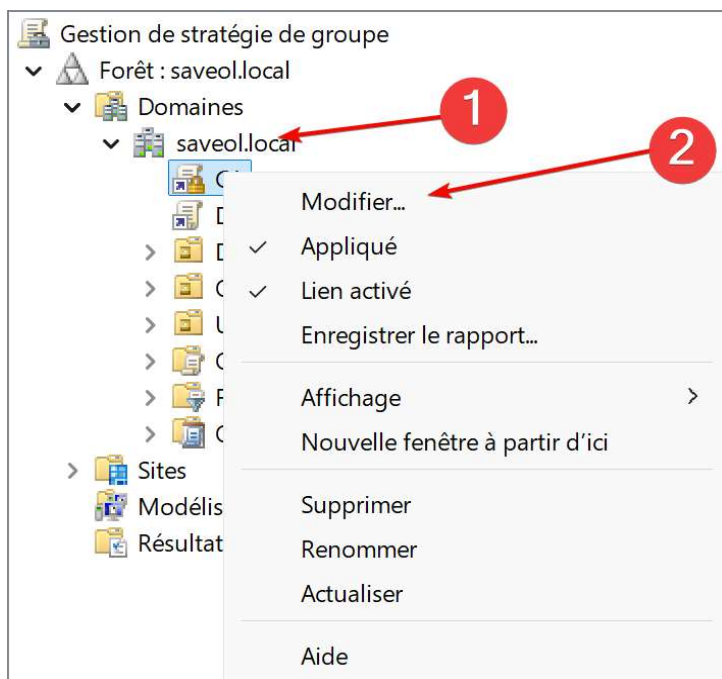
Gestion de stratégie de groupe
Forêt : saveol.local
Domaines
saveol.local
1
2
C
D
D
C
U
C
F
C
Sites
Modélis
Résultat
Modifier...
Appliqué
Lien activé
Enregistrer le rapport...
Affichage
Nouvelle fenêtre à partir d'ici
Supprimer
Renommer
Actualiser
Aide